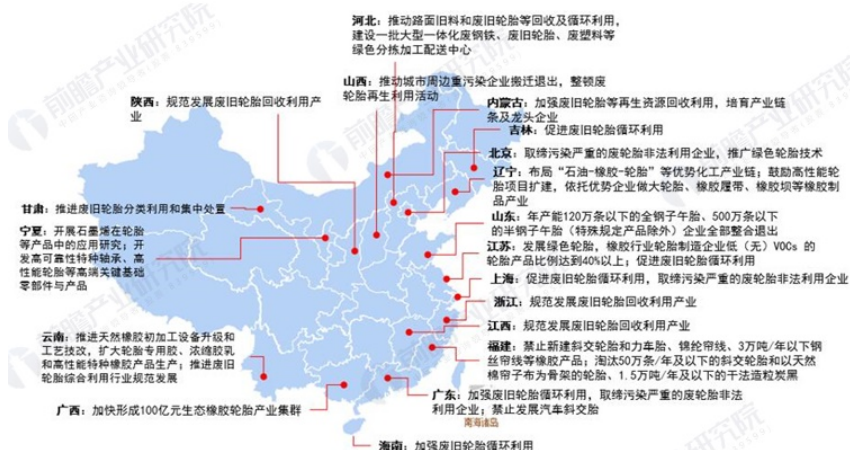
前瞻产业研究院

河北：推动路面旧料和废旧轮胎等回收及循环利用，建设一批大型一体化废钢铁、废旧轮胎、废塑料等绿色分拣加工配送中心

山西：推动城市周边重污染企业搬迁退出，整顿废轮胎再生利用活动

陕西：规范发展废旧轮胎回收利用产业

内蒙古：加强废旧轮胎等再生资源回收利用，培育产业链条及龙头企业

吉林：促进废旧轮胎循环利用

北京：取缔污染严重的废轮胎非法利用企业，推广绿色轮胎技术

辽宁：布局“石油-橡胶-轮胎”等优势化工产业链；鼓励高性能轮胎项目扩建，依托优势企业做大轮胎、橡胶履带、橡胶坝等橡胶制品产业

甘肃：推进废旧轮胎分类利用和集中处置

宁夏：开展石墨烯在轮胎等产品中的应用研究；开发高可靠性特种轴承、高性能轮胎等高端关键基础零部件与产品

山东：年产能120万条以下的全钢子午胎、500万条以下的半钢子午胎（特殊规定产品除外）企业全部整合退出

江苏：发展绿色轮胎，橡胶行业轮胎制造企业低（无）VOCs的轮胎产品比例达到40%以上；促进废旧轮胎循环利用

上海：促进废旧轮胎循环利用，取缔污染严重的废轮胎非法利用企业

浙江：规范发展废旧轮胎回收利用产业

江西：规范发展废旧轮胎回收利用产业

云南：推进天然橡胶初加工设备升级和工艺技改，扩大轮胎专用胶、浓缩胶乳和高性能特种橡胶产品生产；推进废旧轮胎综合利用行业规范发展

福建：禁止新建斜交轮胎和力车胎、锦纶帘线、3万吨/年以下钢丝帘线等橡胶产品；淘汰50万条/年及以下的斜交轮胎和以天然棉帘子布为骨架的轮胎、1.5万吨/年及以下的干法造粒炭黑

广西：加快形成100亿元生态橡胶轮胎产业集群

广东：加强废旧轮胎循环利用，取缔污染严重的废轮胎非法利用企业；禁止发展汽车斜交胎

南海诸岛

海南：加强废旧轮胎循环利用